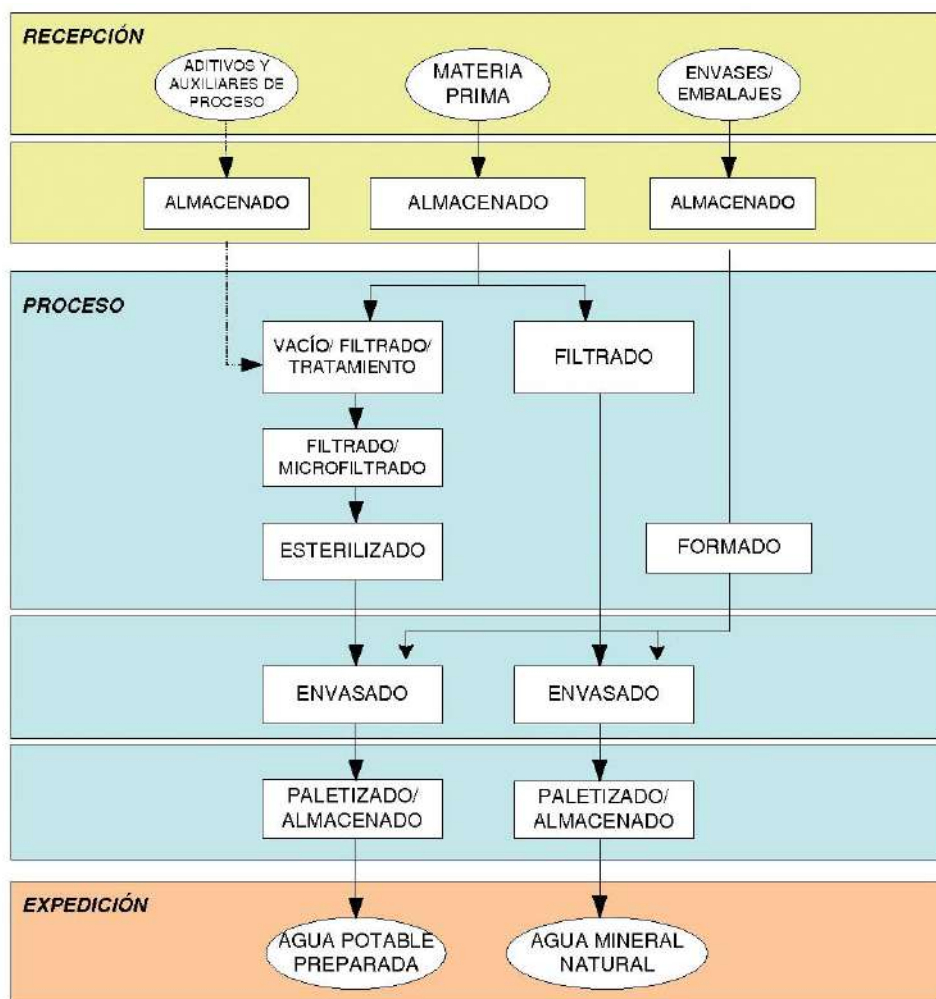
RECEPCIÓN

ADITIVOS Y AUXILIARES DE PROCESO

MATERIA PRIMA

ENVASES/ EMBALAJES

ALMACENADO

ALMACENADO

ALMACENADO

PROCESO

VACÍO/ FILTRADO/ TRATAMIENTO

FILTRADO

FILTRADO/ MICROFILTRADO

ESTERILIZADO

FORMADO

ENVASADO

ENVASADO

PALETIZADO/ ALMACENADO

PALETIZADO/ ALMACENADO

EXPEDICIÓN

AGUA POTABLE PREPARADA

AGUA MINERAL NATURAL